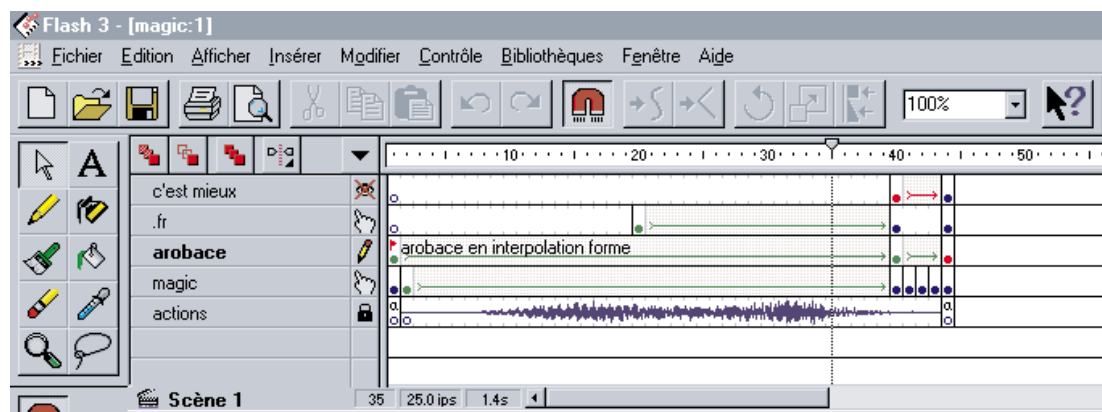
Flash 3 - [magic:1]

Fichier Edition Afficher Insérer Modifier Contrôle Bibliothèques Fenêtre Aide

100%

10 20 30 40 50

c'est mieux
.fr
arobace
magic
actions

arobace en interpolation forme

Scène 1

35 25.0 ips 1.4s